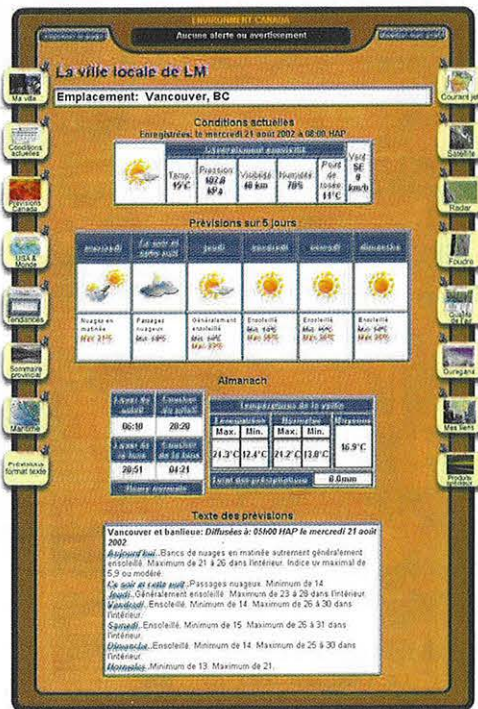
ENVIRONNEMENT CANADA

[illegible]

Aucune alerte ou avertissement

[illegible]

Ma ville

Conditions actuelles

Prévisions Canada

USA & Monde

Tendances

Sommaire provincial

Maritime

Prévisions format texte

Courant jet

Satellite

Radar

Foudre

Qualité de l'air

Ouragans

Mes liens

Produits spéciaux

La ville locale de LM

Emplacement: Vancouver, BC

Conditions actuelles

Enregistrées: le mercredi 21 août 2002 à 08:00 HAP

| Généralement ensoleillé | | | | | | |
|---|---|---|---|---|---|---|
| | Temp. 15°C | Pression 102,0 kPa | Visibilité 40 km | Humidité 78% | Point de rosée 11°C | Vent SE 9 km/h |

Prévisions sur 5 jours

| mercredi | Ce soir et cette nuit | jeudi | vendredi | samedi | dimanche |
|---|---|---|---|---|---|
| Nuages en matinée Max 21°C | Passages nuageux Min 14°C | Généralement ensoleillé Min 14°C Max 23°C | Ensoleillé Min 14°C Max 26°C | Ensoleillé Min 15°C Max 26°C | Ensoleillé Min 14°C Max 25°C |

Almanach

| Lever du soleil | Coucher du soleil |
|---|---|
| 06:10 | 20:20 |
| Lever de la lune | Coucher de la lune |
| 20:51 | 04:21 |
| Heure normale | |

| Températures de la veille | | | | |
|---|---|---|---|---|
| Enregistrées | | Normales | | Moyenne |
| Max. | Min. | Max. | Min. | |
| 21,3°C | 12,4°C | 21,2°C | 13,0°C | 16,9°C |
| Total des précipitations | | | 0,0mm | |

Texte des prévisions

Vancouver et banlieue: Diffusées à: 05h00 HAP le mercredi 21 août 2002

Aujourd'hui..Bancs de nuages en matinée autrement généralement ensoleillé. Maximum de 21 à 26 dans l'intérieur. Indice uv maximal de 5,9 ou modéré.

Ce soir et cette nuit..Passages nuageux. Minimum de 14.

Jeudi..Généralement ensoleillé. Minimum de 14. Maximum de 23 à 28 dans l'intérieur.

Vendredi..Ensoleillé. Minimum de 14. Maximum de 26 à 30 dans l'intérieur.

Samedi..Ensoleillé. Minimum de 15. Maximum de 26 à 31 dans l'intérieur.

Dimanche..Ensoleillé. Minimum de 14. Maximum de 25 à 30 dans l'intérieur.

Normales..Minimum de 13. Maximum de 21.